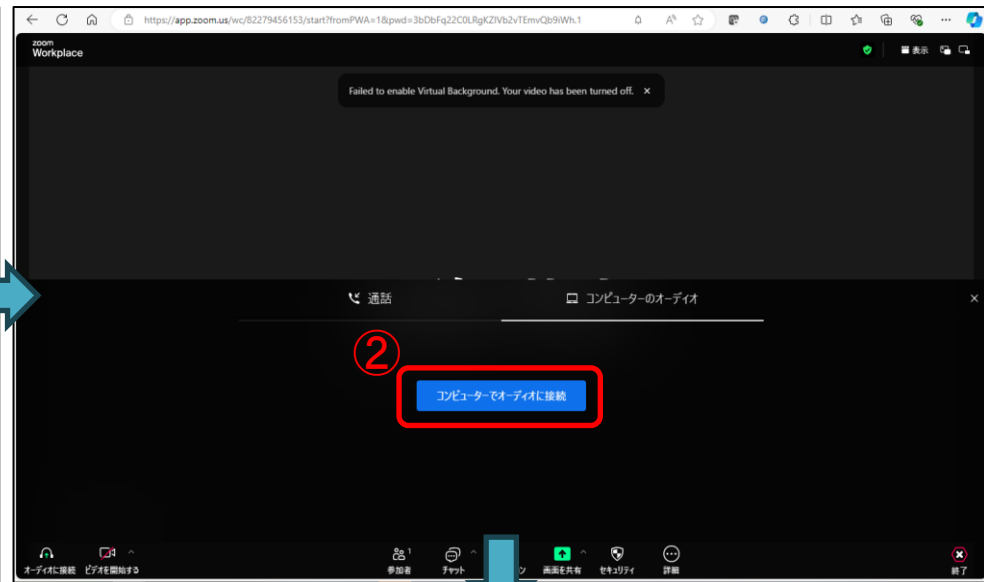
https://app.zoom.us/wc/82279456153/start?fromPWA=1&pwd=3bDbFq22C0LRgKZlVb2vTEmvQb9iWh.1

zoom Workplace

表示

Failed to enable Virtual Background. Your video has been turned off. ×

通話

コンピューターのオーディオ

×

②

コンピューターでオーディオに接続

オーディオに接続

ビデオを開始する

参加者 1

チャット

ン

画面を共有

セキュリティ

詳細

終了